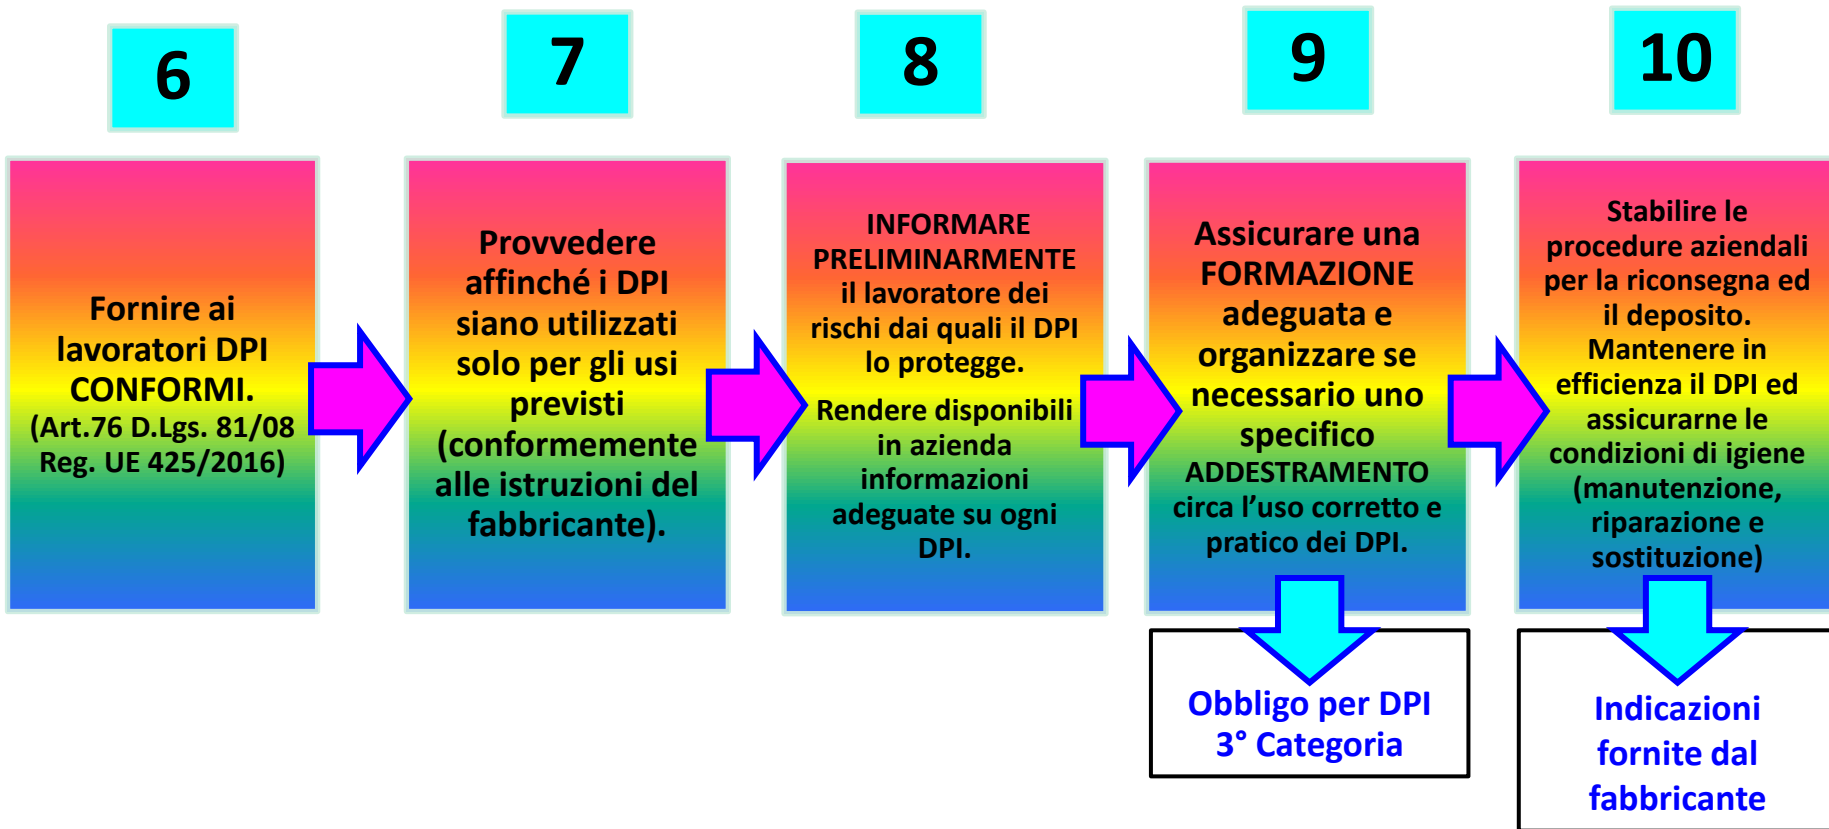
6

Fornire ai lavoratori DPI CONFORMI.
(Art.76 D.Lgs. 81/08 Reg. UE 425/2016)

7

Provvedere affinché i DPI siano utilizzati solo per gli usi previsti (conformemente alle istruzioni del fabbricante).

8

INFORMARE PRELIMINARMENTE il lavoratore dei rischi dai quali il DPI lo protegge.

Rendere disponibili in azienda informazioni adeguate su ogni DPI.

9

Assicurare una FORMAZIONE adeguata e organizzare se necessario uno specifico ADDESTRAMENTO circa l'uso corretto e pratico dei DPI.

Obbligo per DPI 3° Categoria

10

Stabilire le procedure aziendali per la riconsegna ed il deposito. Mantenere in efficienza il DPI ed assicurarne le condizioni di igiene (manutenzione, riparazione e sostituzione)

Indicazioni fornite dal fabbricante